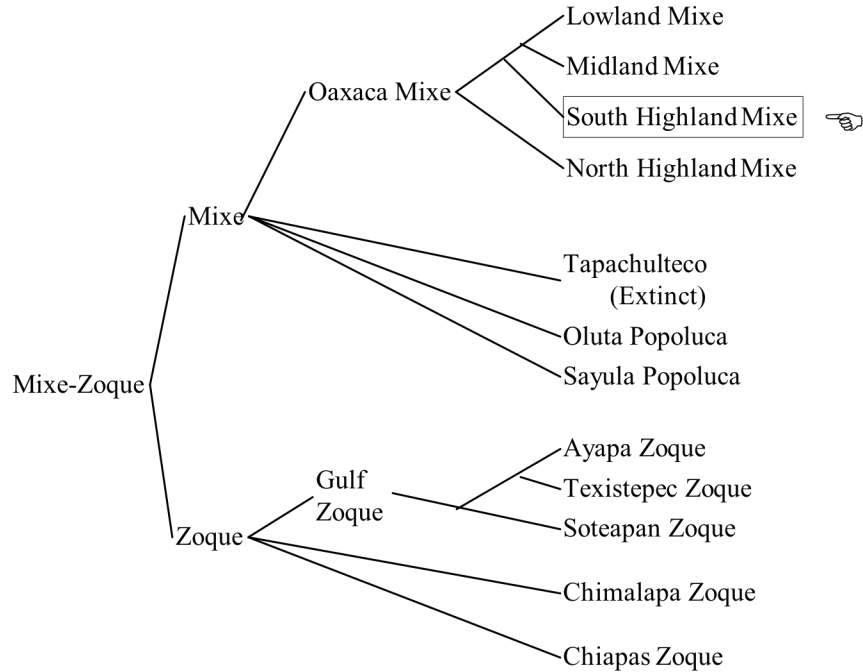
Lowland Mixe
Midland Mixe
Oaxaca Mixe
South Highland Mixe
North Highland Mixe
Mixe
Tapachulteco (Extinct)
Oluta Popoluca
Mixe-Zoque
Sayula Popoluca
Ayapa Zoque
Gulf Zoque
Texistepec Zoque
Soteapan Zoque
Zoque
Chimalapa Zoque
Chiapas Zoque